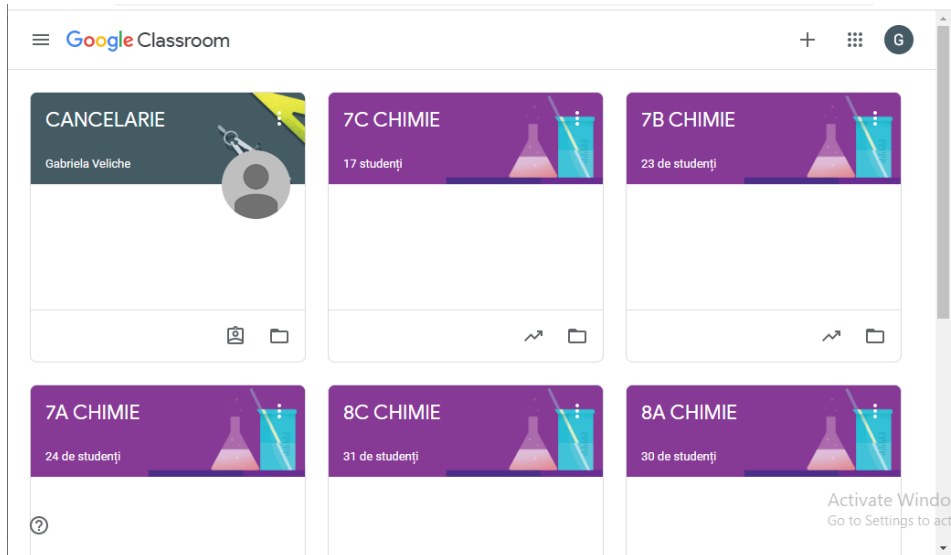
Google Classroom

G

CANCELARIE
Gabriela Veliche

7C CHIMIE
17 studenți

7B CHIMIE
23 de studenți

7A CHIMIE
24 de studenți

8C CHIMIE
31 de studenți

8A CHIMIE
30 de studenți

Activate Windo
Go to Settings to act